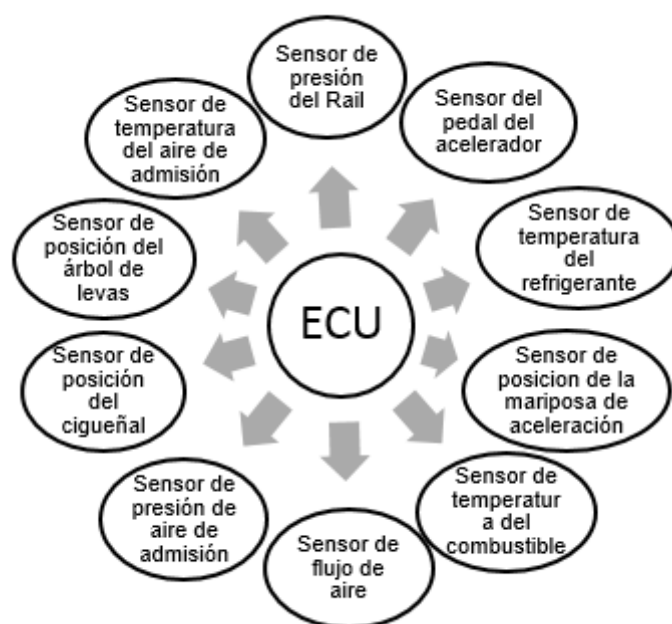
ECU

Sensor de presión del Rail

Sensor del pedal del acelerador

Sensor de temperatura del refrigerante

Sensor de posicion de la mariposa de aceleración

Sensor de temperatur a del combustible

Sensor de flujo de aire

Sensor de presión de aire de admisión

Sensor de posición del cigueñal

Sensor de posición del árbol de levas

Sensor de temperatura del aire de admisión